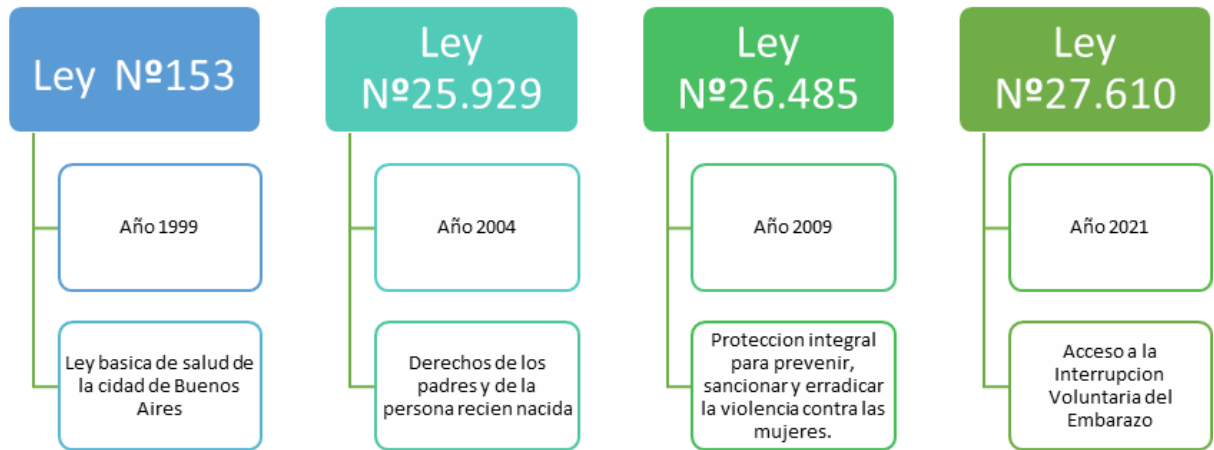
Ley Nº153

Año 1999

Ley basica de salud de la cidad de Buenos Aires

Ley Nº25.929

Año 2004

Derechos de los padres y de la persona recien nacida

Ley Nº26.485

Año 2009

Proteccion integral para prevenir, sancionar y erradicar la violencia contra las mujeres.

Ley Nº27.610

Año 2021

Acceso a la Interrupcion Voluntaria del Embarazo